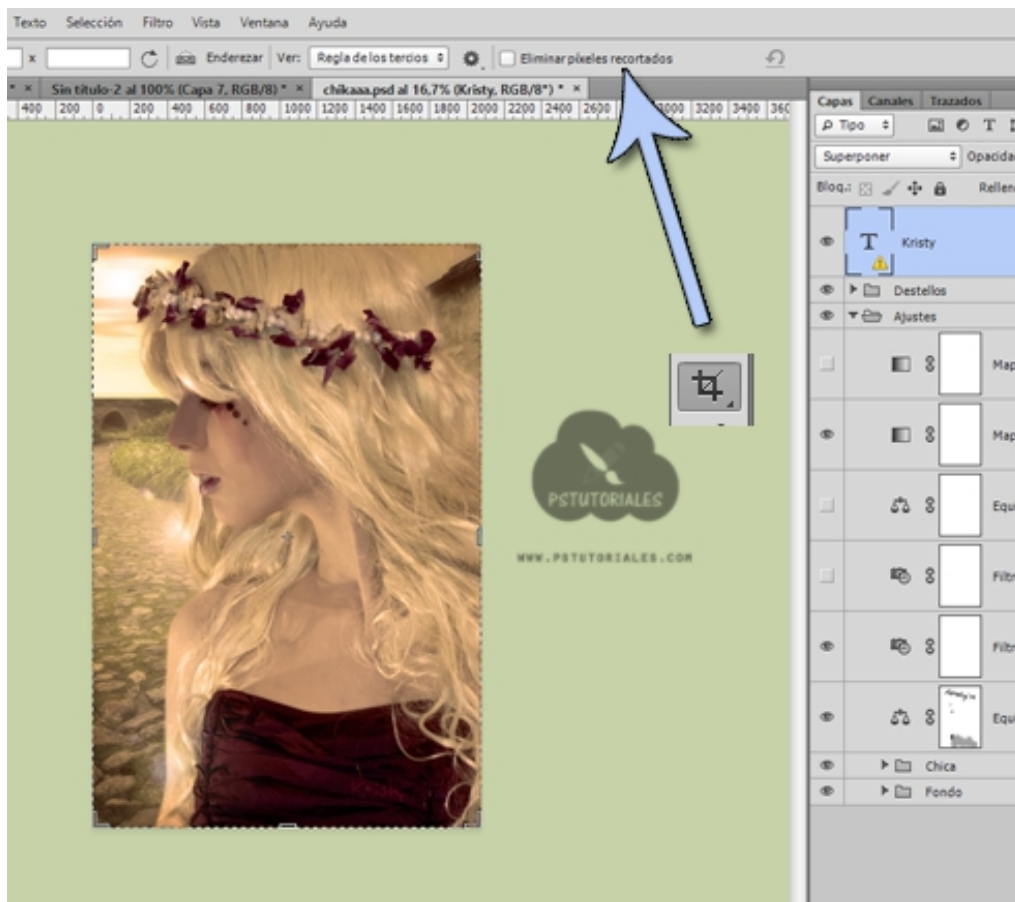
Texto Selección Filtro Vista Ventana Ayuda

x Enderezar Ver: Regla de los tercios Eliminar píxeles recortados

Sin título-2 al 100% (Capa 7, RGB/8) * × chikaaa.psd al 16,7% (Kristy, RGB/8*) * ×

400 200 0 200 400 600 800 1000 1200 1400 1600 1800 2000 2200 2400 2600 3000 3200 3400 360

Capas Canales Trazados

Tipo

Superponer Opacidad

Bloq.: Relleno

Kristy

Destellos

Ajustes

Map

Map

Equ

Filtr

Filtr

Equ

Chica

Fondo

PSTUTORIALES

WWW.PSTUTORIALES.COM